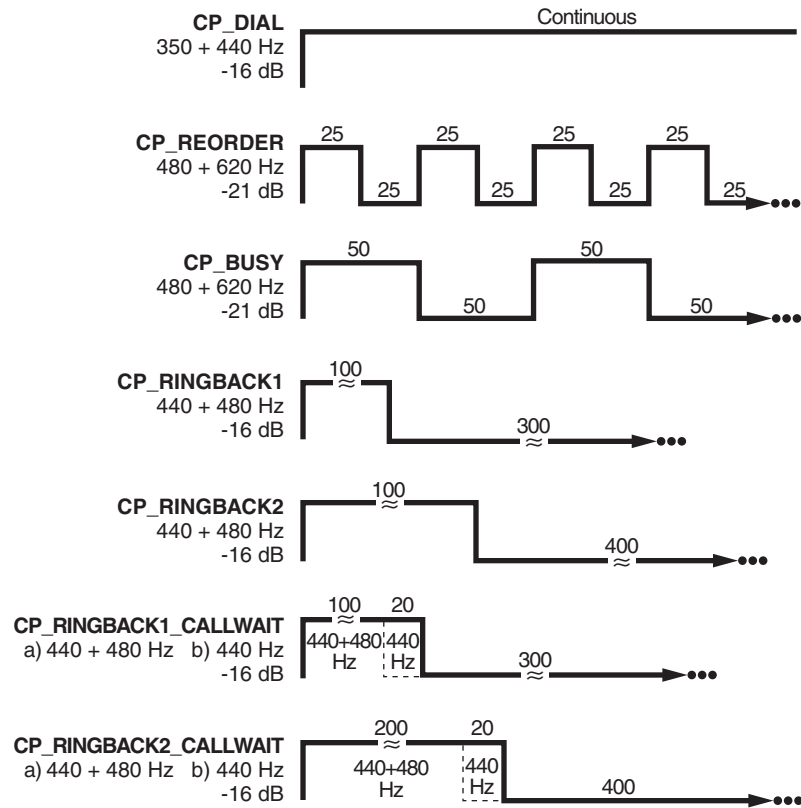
CP_DIAL
350 + 440 Hz
-16 dB

Continuous

CP_REORDER
480 + 620 Hz
-21 dB

25 25 25 25 25 25 25 25

CP_BUSY
480 + 620 Hz
-21 dB

50 50 50 50

CP_RINGBACK1
440 + 480 Hz
-16 dB

100 300

CP_RINGBACK2
440 + 480 Hz
-16 dB

100 400

CP_RINGBACK1_CALLWAIT
a) 440 + 480 Hz b) 440 Hz
-16 dB

100 20
440+480 Hz 440 Hz
300

CP_RINGBACK2_CALLWAIT
a) 440 + 480 Hz b) 440 Hz
-16 dB

200 20
440+480 Hz 440 Hz
400